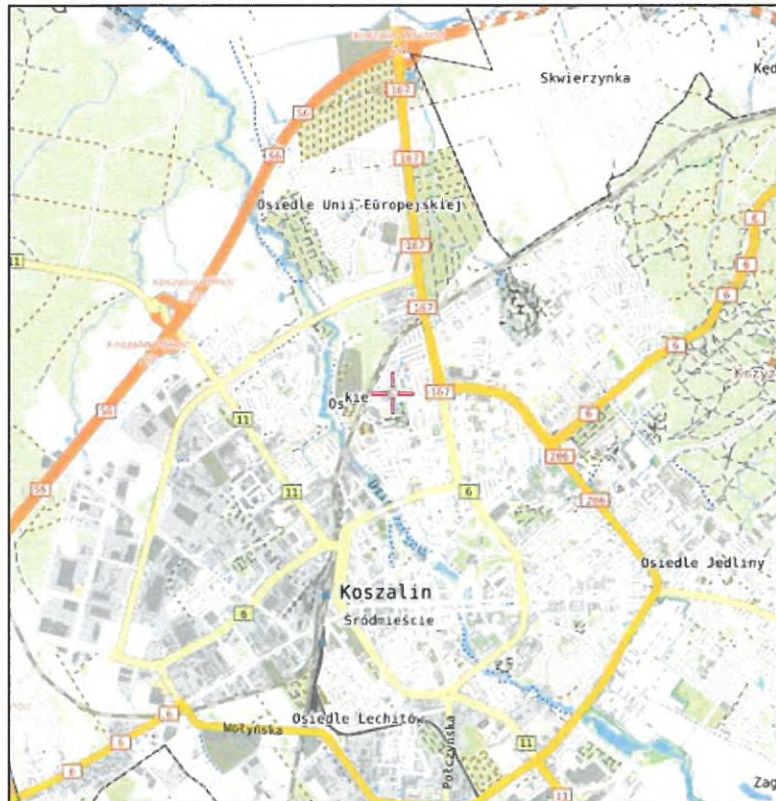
Skwierzynka
Kęd
56
167
56
167
Osiedle Unii Europejskiej
167
11
167
6
6
56
11
Os kie
167
6
Krzy
6
206
55
11
206
6
Osiedle Jedliny
Koszalin
Śródmieście
6
6
Osiedle Lechitów
Moryńska
6
Połczyńska
11
6
11
Zag